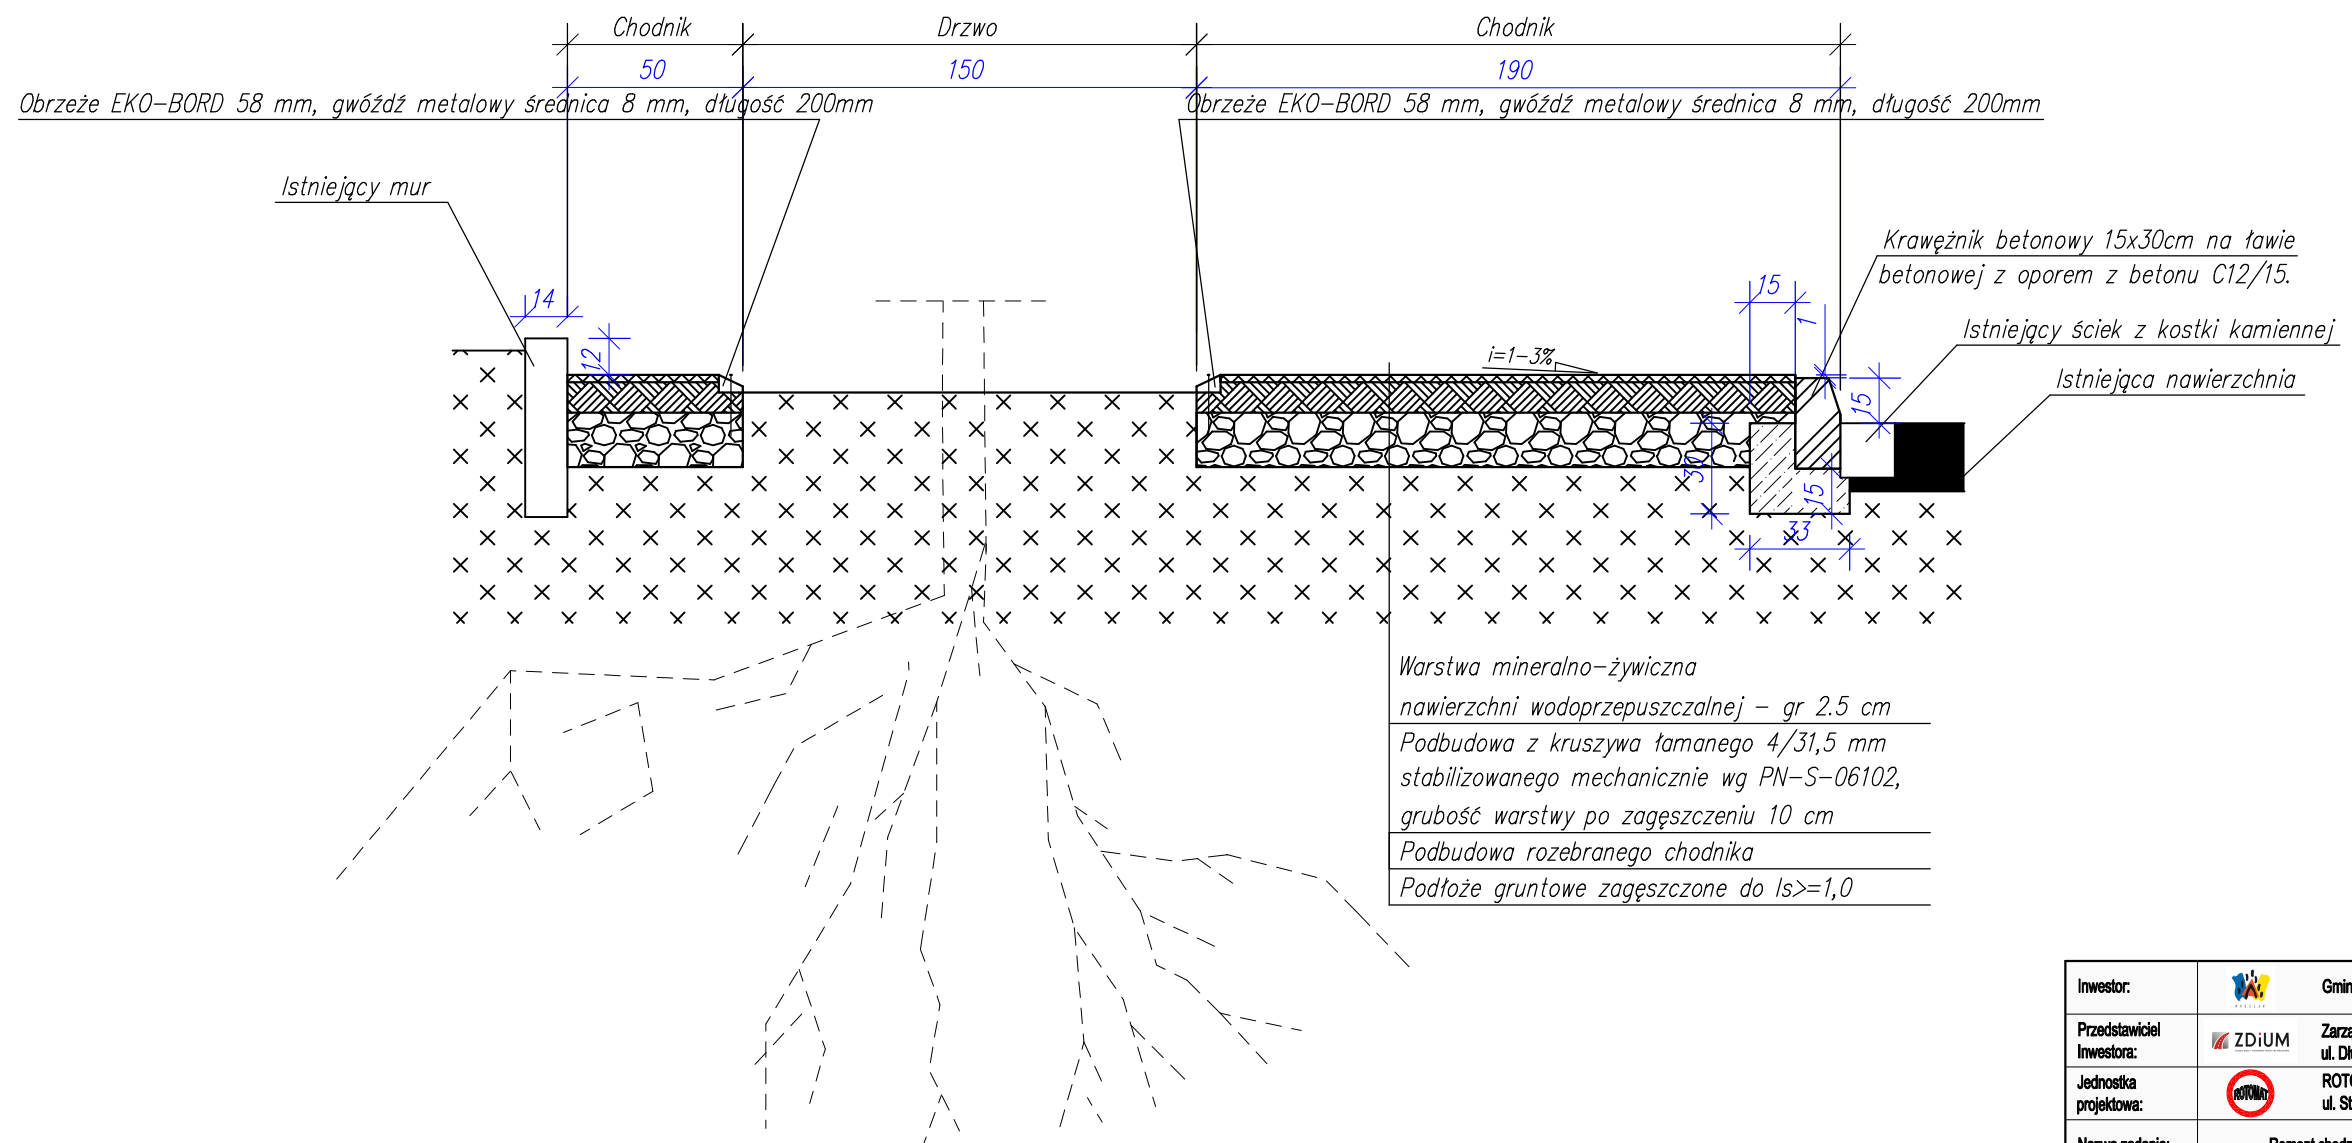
Chodnik
Drzwo
Chodnik
50
150
190
Obrzeże EKO-BORD 58 mm, gwóźdź metalowy średnica 8 mm, długość 200mm
Obrzeże EKO-BORD 58 mm, gwóźdź metalowy średnica 8 mm, długość 200mm
Istniejący mur
14
12
Krawężnik betonowy 15x30cm na ławie betonowej z oporem z betonu C12/15.
15
1
Istniejący ściek z kostki kamiennej
i=1-3%
Istniejąca nawierzchnia
15
30
10
15
33
Warstwa mineralno-żywiczna nawierzchni wodoprzepuszczalnej - gr 2.5 cm
Podbudowa z kruszywa łamanego 4/31,5 mm stabilizowanego mechanicznie wg PN-S-06102, grubość warstwy po zagęszczeniu 10 cm
Podbudowa rozebranego chodnika
Podłoże gruntowe zagęszczone do Is>=1,0

| Inwestor: | | Gmin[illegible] |
|---|---|---|
| Przedstawiciel Inwestora: | ZDiUM | Zarz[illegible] ul. D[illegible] |
| Jednostka projektowa: | ROTOMAT | ROT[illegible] ul. S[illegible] |